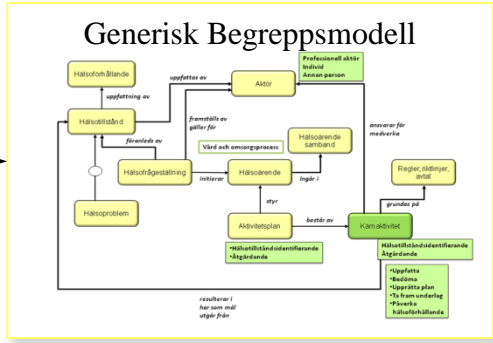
Generisk Begreppsmodell

Hälsoförhållande

uppfattning av

Hälsotillstånd

uppfattas av

Aktör

Professionell aktör
Individ
Annan person

föranleds av

framställs av
gäller för

Hälsofrågeställning

initierar

Vård och omsorgsprocess

Hälsoärende

ingår i

Hälsoärende samband

ansvarar för
medverka

Regler, riktlinjer, avtal

grundas på

Hälsoproblem

styr

Aktivitetsplan

består av

Kärnaktivitet

•Hälsotillståndidentifierande
•Åtgärdande

Hälsotillståndsidentifierande
Åtgärdande

resulterar i
har som mål
utgår från

•Uppfatta
•Bedöma
•Upprätta plan
•Ta fram underlag
•Påverka hälsoförhållande